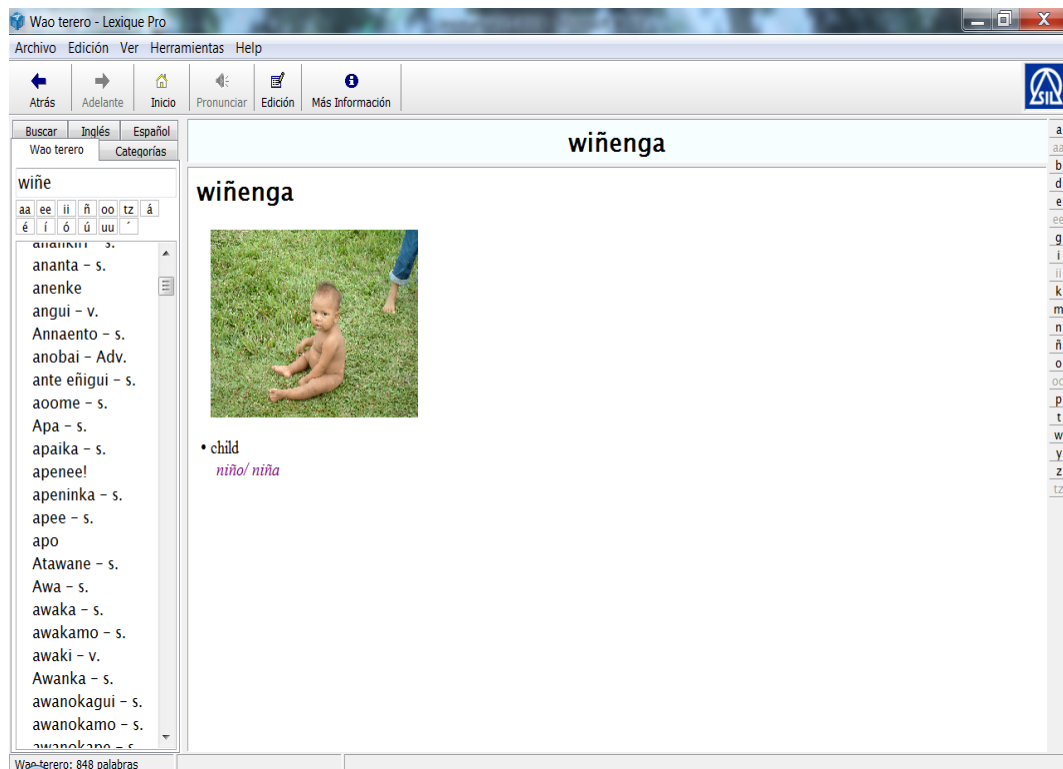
Wao terero - Lexique Pro

Archivo Edición Ver Herramientas Help

Atrás Adelante Inicio Pronunciar Edición Más Información

SIL

Buscar Inglés Español
Wao terero Categorías

wiñe

aa ee ii ñ oo tz á
é í ó ú uu ´

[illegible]
ananta – s.
anenke
angui – v.
Annaento – s.
anobai – Adv.
ante eñigui – s.
aoome – s.
Apa – s.
apaika – s.
apenee!
apeninka – s.
apee – s.
apo
Atawane – s.
Awa – s.
awaka – s.
awakamo – s.
awaki – v.
Awanka – s.
awanokagui – s.
awanokamo – s.
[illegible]

wiñenga

wiñenga

• child
niño/ niña

a
aa
b
d
e
ee
g
i
ii
k
m
n
ñ
o
oo
p
t
w
y
z
tz

Wao terero: 848 palabras